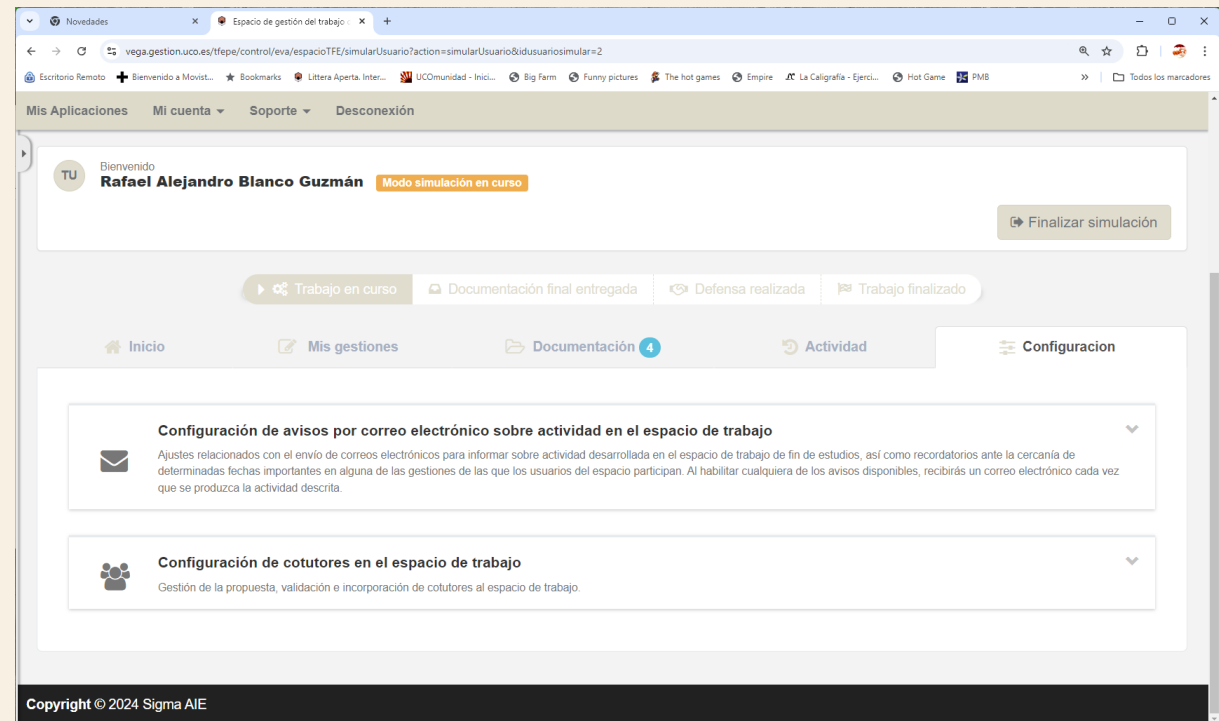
Novedades
Espacio de gestión del trabajo
vega.gestion.uco.es/tfepe/control/eva/espacioTFE/simularUsuario?action=simularUsuario&idusuariosimular=2
Escritorio Remoto | Bienvenido a Movist... | Bookmarks | Littera Aperta. Inter... | UCOmunidad - Inici... | Big Farm | Funny pictures | The hot games | Empire | La Caligrafía - Ejerci... | Hot Game | PMB | Todos los marcadores

Mis Aplicaciones | Mi cuenta | Soporte | Desconexión

TU
Bienvenido
Rafael Alejandro Blanco Guzmán
Modo simulación en curso

Finalizar simulación

Trabajo en curso | Documentación final entregada | Defensa realizada | Trabajo finalizado

Inicio | Mis gestiones | Documentación 4 | Actividad | Configuracion

Configuración de avisos por correo electrónico sobre actividad en el espacio de trabajo
Ajustes relacionados con el envío de correos electrónicos para informar sobre actividad desarrollada en el espacio de trabajo de fin de estudios, así como recordatorios ante la cercanía de determinadas fechas importantes en alguna de las gestiones de las que los usuarios del espacio participan. Al habilitar cualquiera de los avisos disponibles, recibirás un correo electrónico cada vez que se produzca la actividad descrita.

Configuración de cotutores en el espacio de trabajo
Gestión de la propuesta, validación e incorporación de cotutores al espacio de trabajo.

Copyright © 2024 Sigma AIE